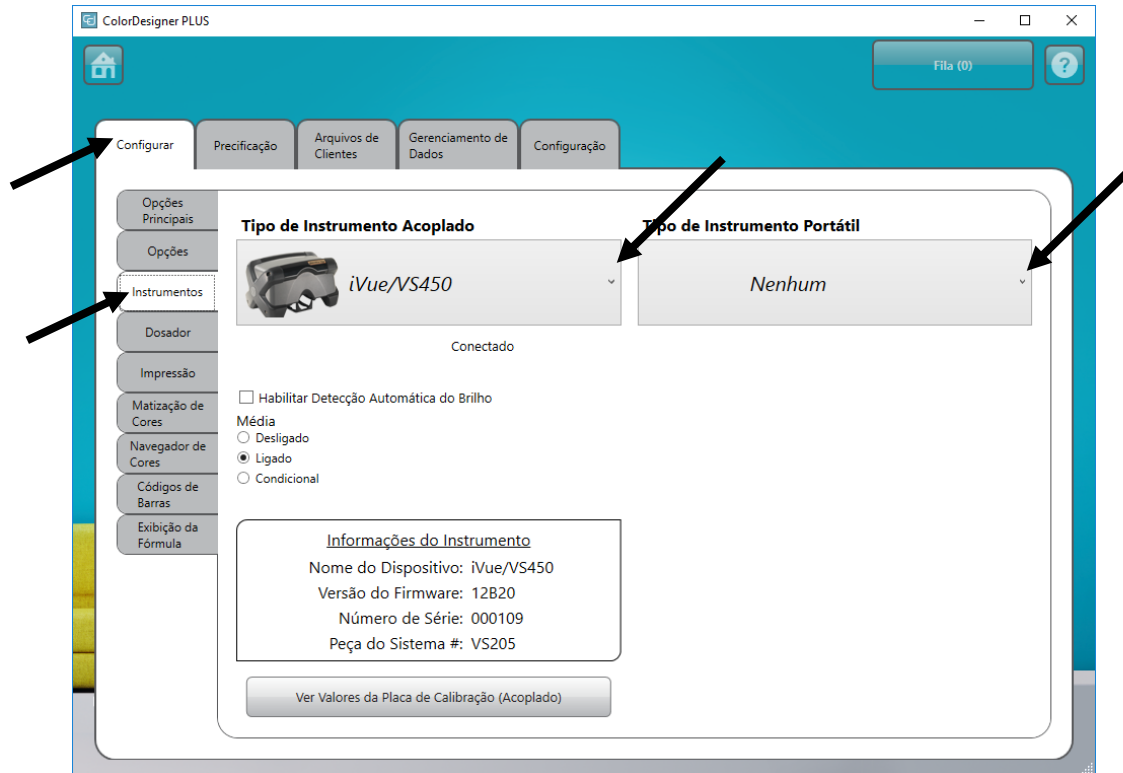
ColorDesigner PLUS

Fila (0)

Configurar | Precificação | Arquivos de Clientes | Gerenciamento de Dados | Configuração

Opções Principais
Opções
Instrumentos
Dosador
Impressão
Matização de Cores
Navegador de Cores
Códigos de Barras
Exibição da Fórmula

Tipo de Instrumento Acoplado
iVue/VS450
Conectado

Tipo de Instrumento Portátil
Nenhum

Habilitar Detecção Automática do Brilho
Média
Desligado
Ligado
Condicional

Informações do Instrumento
Nome do Dispositivo: iVue/VS450
Versão do Firmware: 12B20
Número de Série: 000109
Peça do Sistema #: VS205

Ver Valores da Placa de Calibração (Acoplado)